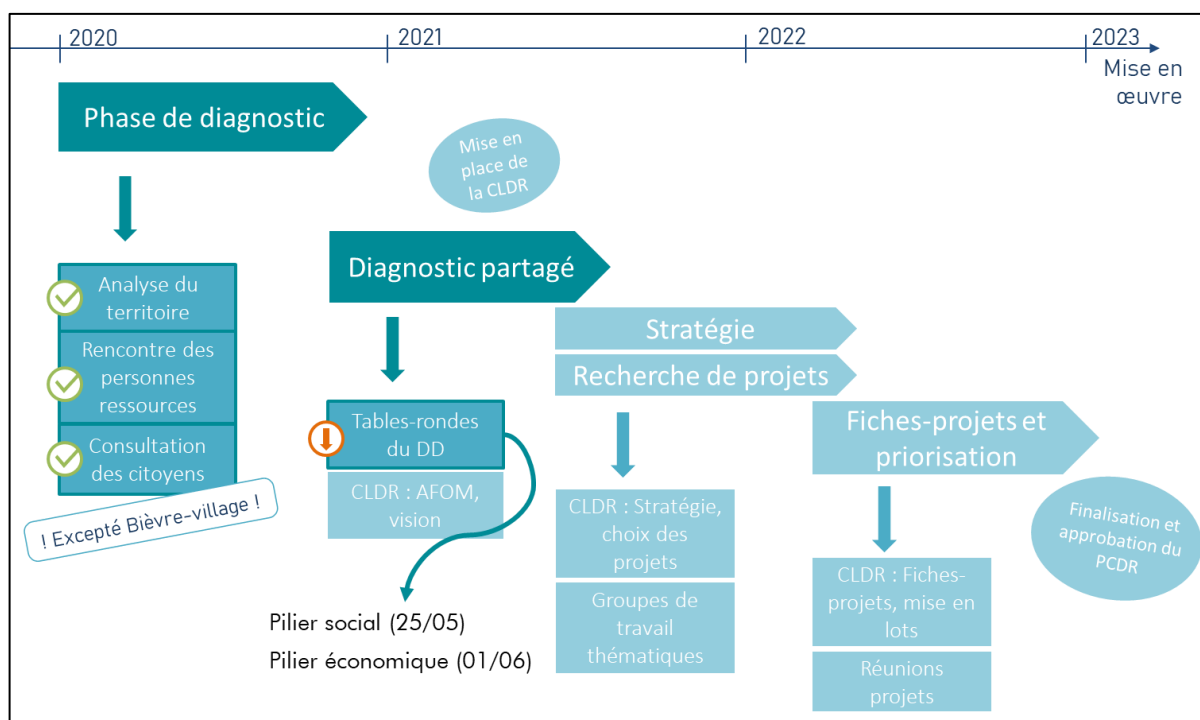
2020

2021

2022

2023

Mise en œuvre

Phase de diagnostic

Mise en place de la CLDR

Analyse du territoire

Rencontre des personnes ressources

Consultation des citoyens

! Excepté Bièvre-village !

Diagnostic partagé

Tables-rondes du DD

CLDR : AFOM, vision

Pilier social (25/05)

Pilier économique (01/06)

Stratégie

Recherche de projets

CLDR : Stratégie, choix des projets

Groupes de travail thématiques

Fiches-projets et priorisation

CLDR : Fiches-projets, mise en lots

Réunions projets

Finalisation et approbation du PCDR